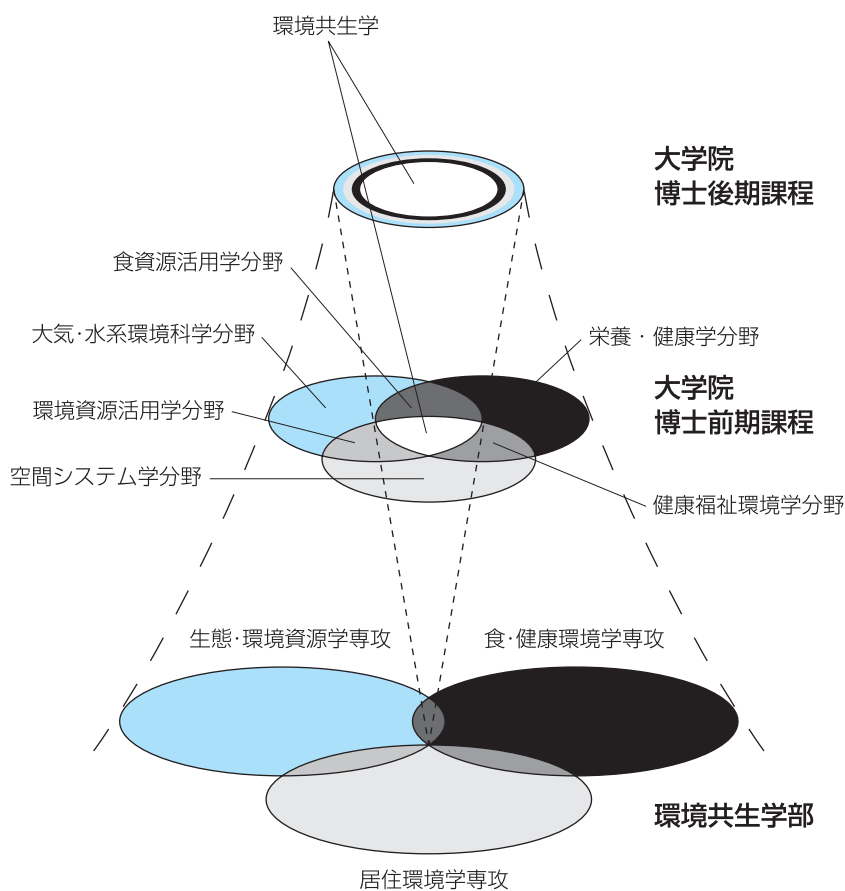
環境共生学

大学院
博士後期課程

食資源活用学分野

大気·水系環境科学分野

栄養・健康学分野

大学院
博士前期課程

環境資源活用学分野

空間システム学分野

健康福祉環境学分野

生態·環境資源学専攻

食·健康環境学専攻

環境共生学部

居住環境学専攻